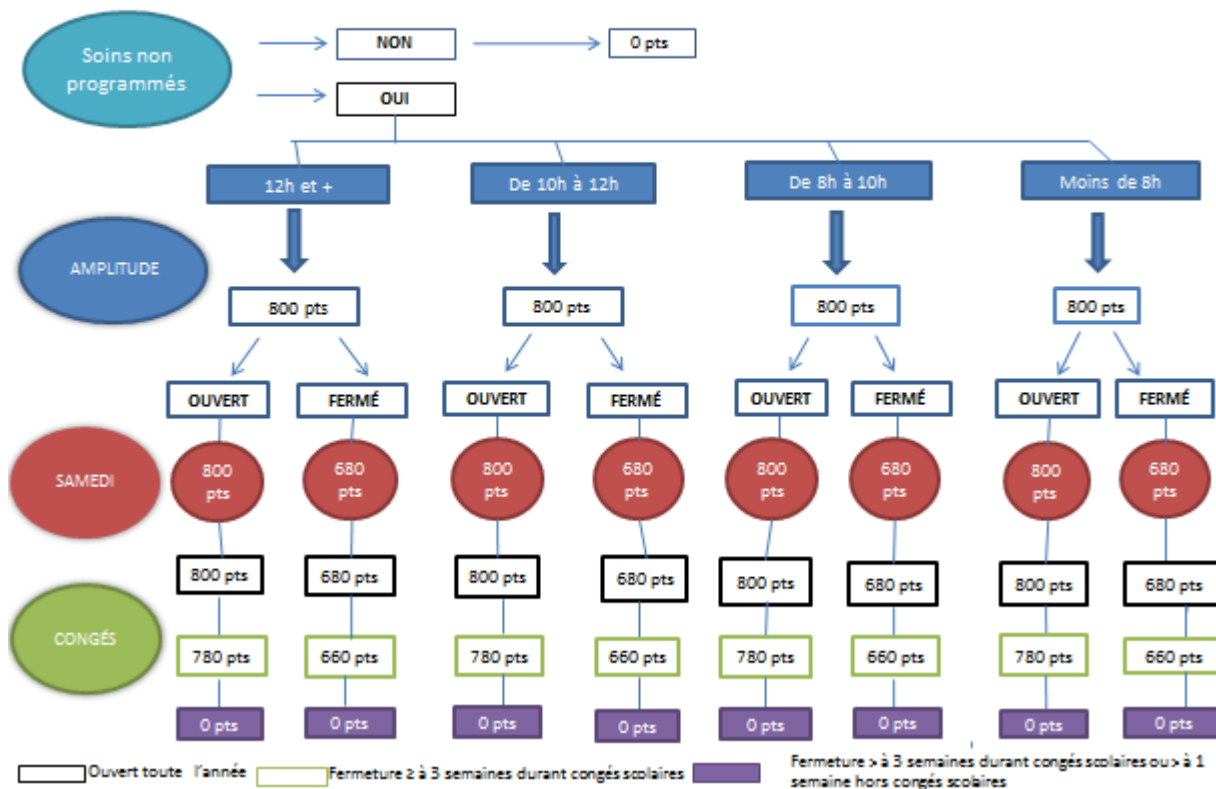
Soins non programmés

NON

0 pts

OUI

12h et +

De 10h à 12h

De 8h à 10h

Moins de 8h

AMPLITUDE

800 pts

800 pts

800 pts

800 pts

OUVERT

FERMÉ

OUVERT

FERMÉ

OUVERT

FERMÉ

OUVERT

FERMÉ

SAMEDI

800 pts

680 pts

800 pts

680 pts

800 pts

680 pts

800 pts

680 pts

800 pts

680 pts

800 pts

680 pts

800 pts

680 pts

800 pts

680 pts

CONGÉS

780 pts

660 pts

780 pts

660 pts

780 pts

660 pts

780 pts

660 pts

0 pts

0 pts

0 pts

0 pts

0 pts

0 pts

0 pts

0 pts

Ouvert toute l'année

Fermeture ≥ à 3 semaines durant congés scolaires

Fermeture > à 3 semaines durant congés scolaires ou > à 1 semaine hors congés scolaires